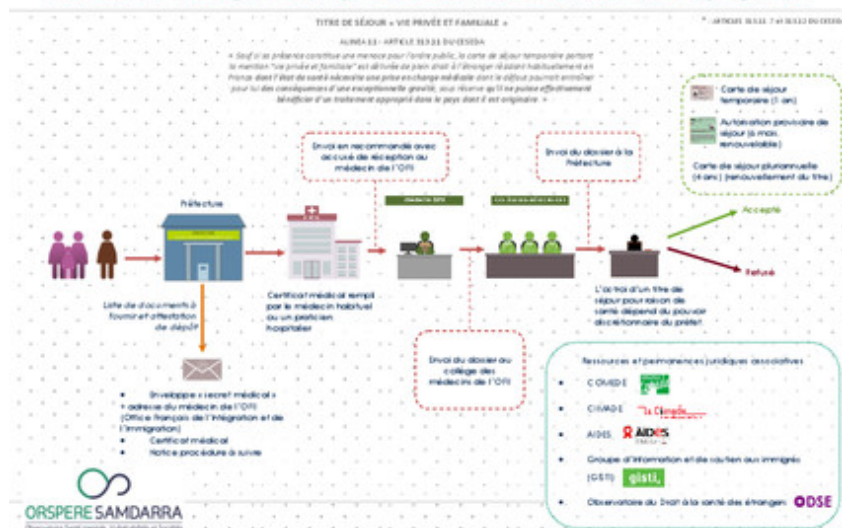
TITRE DE SÉJOUR « VIE PRIVÉE ET FAMILIALE »

* ARTICLES 313-11, 7 et 313-12 DU CESEDA

ALINEA 11 - ARTICLE 313-11 DU CESEDA

« Sauf si sa présence constitue une menace pour l'ordre public, la carte de séjour temporaire portant la mention "vie privée et familiale" est délivrée de plein droit à l'étranger résidant habituellement en France dont l'état de santé nécessite une prise en charge médicale dont le défaut pourrait entraîner pour lui des conséquences d'une exceptionnelle gravité, sous réserve qu'il ne puisse effectivement bénéficier d'un traitement approprié dans le pays dont il est originaire »

Carte de séjour temporaire (1 an)

Autorisation provisoire de séjour (6 mois, renouvelable)

Carte de séjour pluriannuelle (4 ans) (renouvellement du titre)

Envoi en recommandé avec accusé de réception au médecin de l'OFII

Envoi du dossier à la Préfecture

Préfecture

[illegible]

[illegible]

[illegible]

Accepté

Refusé

Liste de documents à fournir et attestation de dépôt

Certificat médical rempli par le médecin habituel ou un praticien hospitalier

L'octroi d'un titre de séjour pour raison de santé dépend du pouvoir discrétionnaire du préfet

Envoi du dossier au collège des médecins de l'OFII

Enveloppe « secret médical » + adresse du médecin de l'OFII (Office Français de l'Intégration et de l'Immigration)

Certificat médical

Notice procédure à suivre

Ressources et permanences juridiques associatives

COMEDE

CIMADE La Cimade

AIDES AIDES

Groupe d'information et de soutien aux immigrés (GISTI) gisti

Observatoire du Droit à la santé des étrangers ODSE

ORSPERE SAMDARRA

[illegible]